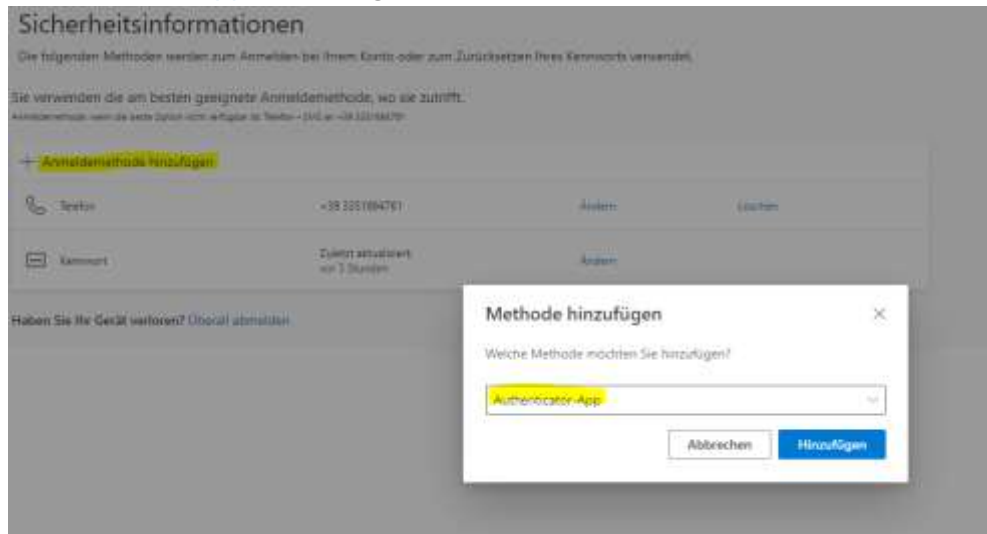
Sicherheitsinformationen

Die folgenden Methoden werden zum Anmelden bei Ihrem Konto oder zum Zurücksetzen Ihres Kennworts verwendet.

Sie verwenden die am besten geeignete Anmeldemethode, wo sie zutrifft.

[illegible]

+ Anmeldemethode hinzufügen

Telefon +39 3351884761 Ändern Löschen

Kennwort Zuletzt aktualisiert: vor 3 Stunden Ändern

Haben Sie Ihr Gerät verloren? Überall abmelden

Methode hinzufügen

Welche Methode möchten Sie hinzufügen?

Authenticator-App

Abbrechen Hinzufügen